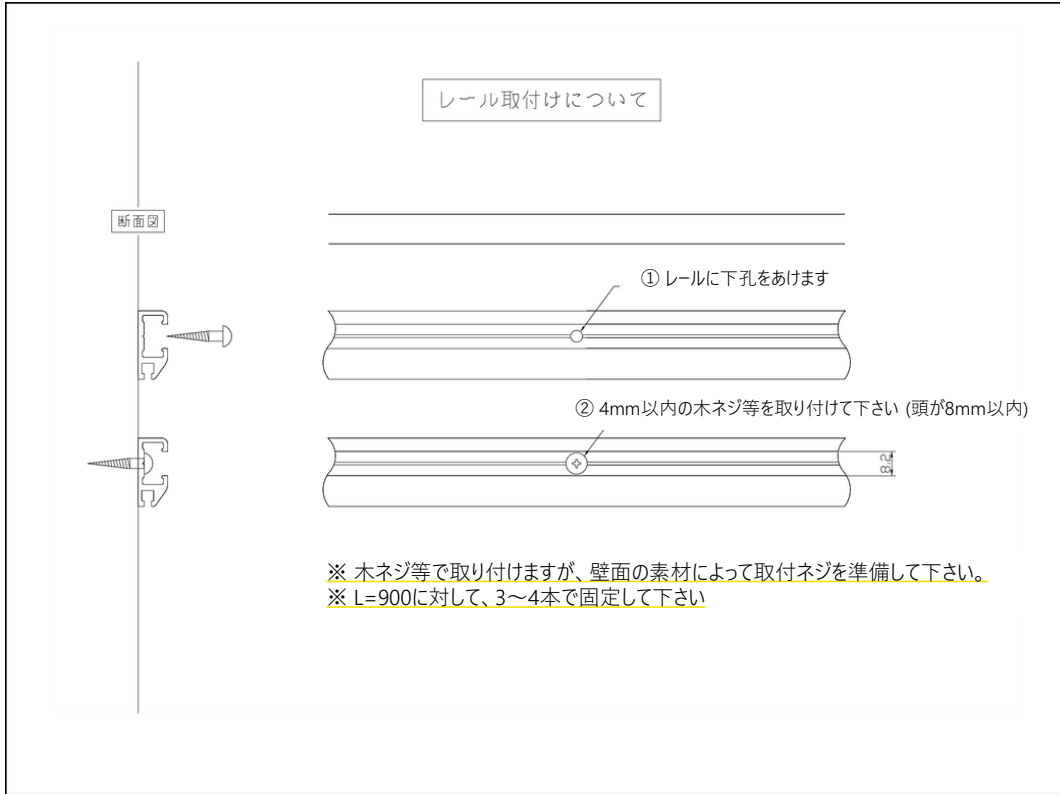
レール取付けについて

断面図

① レールに下孔をあけます

② 4mm以内の木ネジ等を取り付けて下さい (頭が8mm以内)

8.2

※ 木ネジ等で取り付けますが、壁面の素材によって取付ネジを準備して下さい。
※ L=900に対して、3～4本で固定して下さい